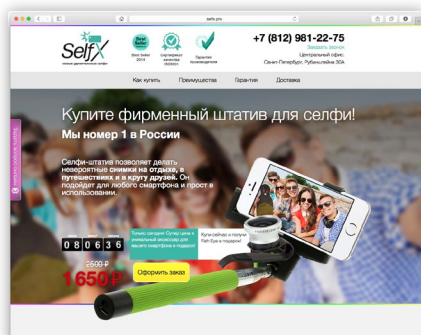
selfx.pro

SelfX
только фирменные штативы для селфи

Best Seller 2014

Сертификат качества

Гарантия производителя

+7 (812) 981-22-75
Заказать звонок
Центральный офис:
Санкт-Петербург, Рубинштейна 30А

Как купить
Преимущества
Гарантия
Доставка

Купите фирменный штатив для селфи!
Мы номер 1 в России

Селфи-штатив позволяет делать невероятные снимки на отдыхе, в путешествиях и в кругу друзей. Он подойдет для любого смартфона и прост в использовании.

08 06 36

Только сегодня Супер Цена и уникальный аксессуар для вашего смартфона в подарок!

Купи сейчас и получи Fish Eye в подарок!

2500 ₽
1 650 ₽

Оформить заказ